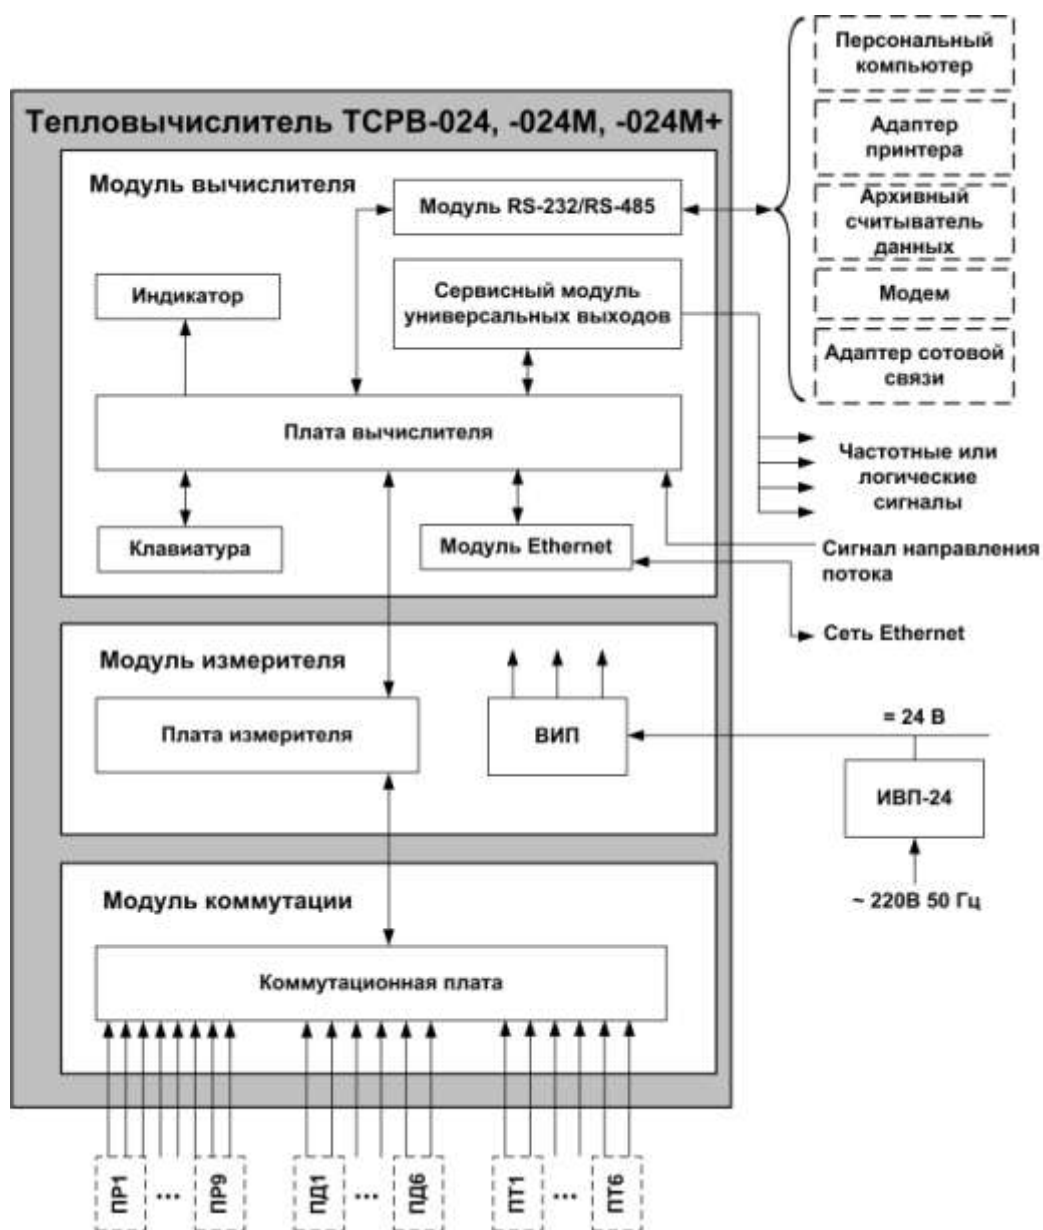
Персональный компьютер

Адаптер принтера

Архивный считыватель данных

Модем

Адаптер сотовой связи

Тепловычислитель ТСРВ-024, -024М, -024М+

Модуль вычислителя

Модуль RS-232/RS-485

Индикатор

Сервисный модуль универсальных выходов

Плата вычислителя

Частотные или логические сигналы

Клавиатура

Модуль Ethernet

Сигнал направления потока

Сеть Ethernet

Модуль измерителя

Плата измерителя

ВИП

= 24 В

ИВП-24

~ 220В 50 Гц

Модуль коммутации

Коммутационная плата

ПР1 ... ПР9

ПД1 ... ПД6

ПТ1 ... ПТ6